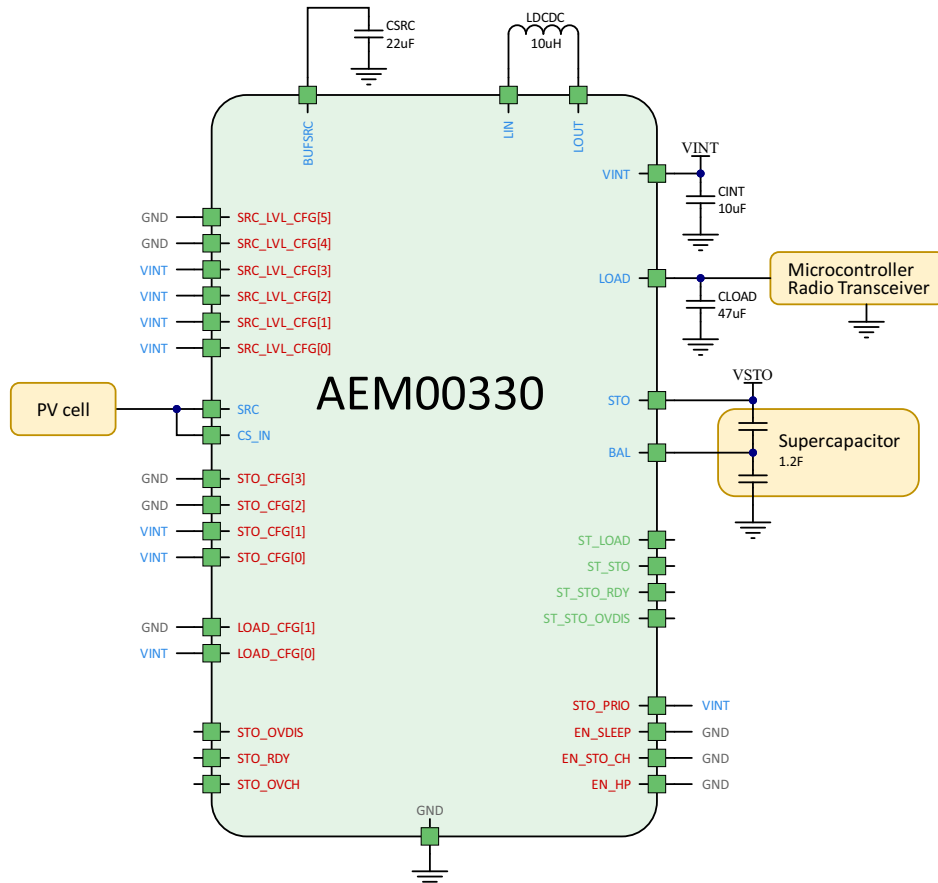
CSRC
22uF

LDCDC
10uH

BUFSRC
LIN
LOUT

VINT
VINT
CINT
10uF

LOAD
CLOAD
47uF
Microcontroller
Radio Transceiver

GND SRC_LVL_CFG[5]
GND SRC_LVL_CFG[4]
VINT SRC_LVL_CFG[3]
VINT SRC_LVL_CFG[2]
VINT SRC_LVL_CFG[1]
VINT SRC_LVL_CFG[0]

AEM00330

PV cell
SRC
CS_IN

VSTO
STO
BAL
Supercapacitor
1.2F

GND STO_CFG[3]
GND STO_CFG[2]
VINT STO_CFG[1]
VINT STO_CFG[0]

ST_LOAD
ST_STO
ST_STO_RDY
ST_STO_OVDIS

GND LOAD_CFG[1]
VINT LOAD_CFG[0]

STO_PRIO VINT
EN_SLEEP GND
EN_STO_CH GND
EN_HP GND

STO_OVDIS
STO_RDY
STO_OVCH

GND